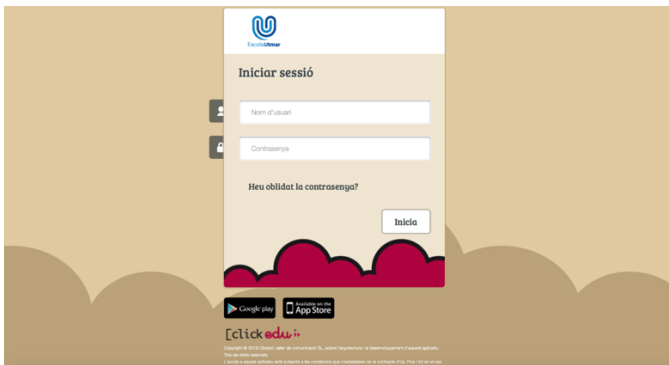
EscolaUtmar

Iniciar sessió

Nom d'usuari

Contrasenya

Heu oblidat la contrasenya?

Inicia

Google play

Available on the App Store

[clickedu

Copyright © 2019 Clickart, taller de comunicació SL, autors l'arquitectura i el desenvolupament d'aquest aplicatiu. Tots els drets reservats.

L'accés a aquest aplicatiu està subjecte a les condicions que s'estableixen en el contracte d'ús. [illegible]